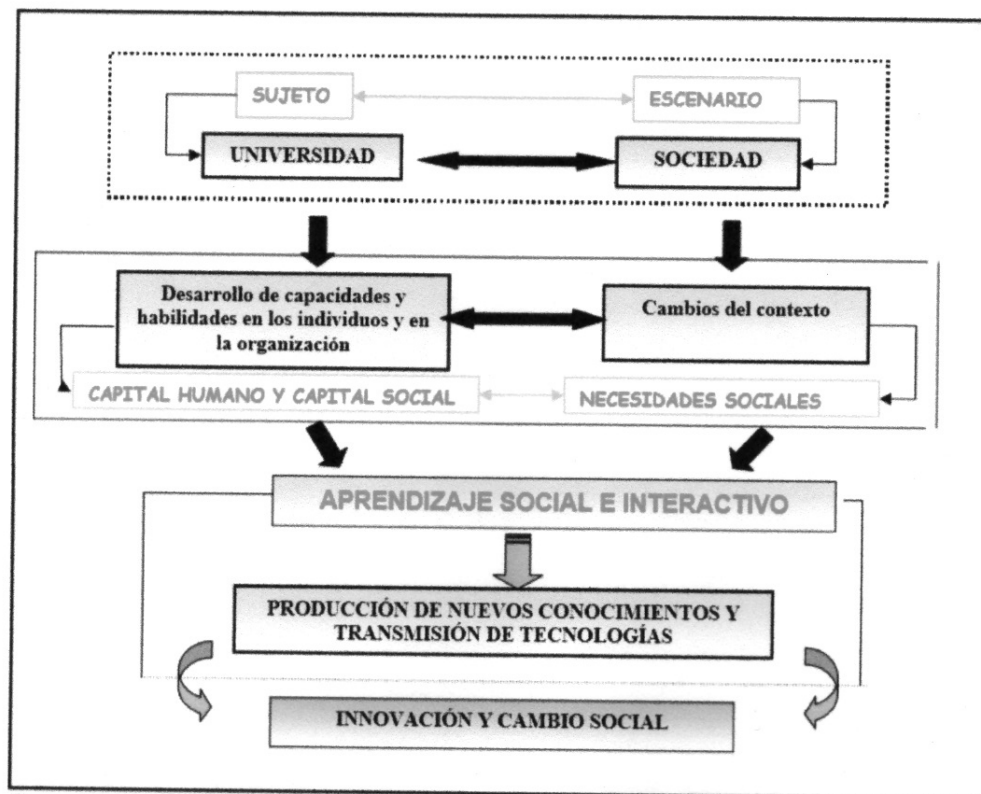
SUJETO

ESCENARIO

UNIVERSIDAD

SOCIEDAD

Desarrollo de capacidades y habilidades en los individuos y en la organización

Cambios del contexto

CAPITAL HUMANO Y CAPITAL SOCIAL

NECESIDADES SOCIALES

APRENDIZAJE SOCIAL E INTERACTIVO

PRODUCCIÓN DE NUEVOS CONOCIMIENTOS Y TRANSMISIÓN DE TECNOLOGÍAS

INNOVACIÓN Y CAMBIO SOCIAL